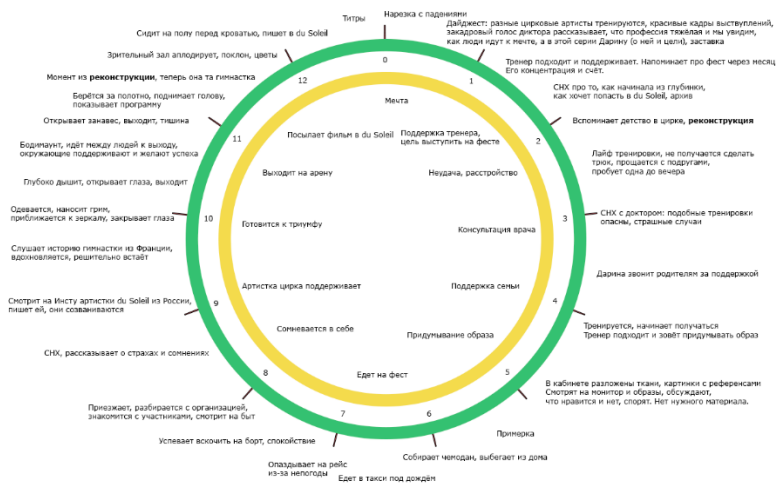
Титры

Нарезка с падениями

0

Дайджест: разные цирковые артисты тренируются, красивые кадры выступлений, закадровый голос диктора рассказывает, что профессия тяжёлая и мы увидим, как люди идут к мечте, а в этой серии Дарину (о ней и цели), заставка

1

Тренер подходит и поддерживает. Напоминает про фест через месяц Его концентрация и счёт.

СНХ про то, как начинала из глубинки, как хочет попасть в du Soleil, архив

Вспоминает детство в цирке, **реконструкция**

2

Лайф тренировки, не получается сделать трюк, прощается с подругами, пробует одна до вечера

3

СНХ с доктором: подобные тренировки опасны, страшные случаи

Дарина звонит родителям за поддержкой

4

Тренируется, начинает получаться Тренер подходит и зовёт придумывать образ

5

В кабинете разложены ткани, картинки с референсами Смотрят на монитор и образы, обсуждают, что нравится и нет, спорят. Нет нужного материала.

6

Примерка

Собирает чемодан, выбегает из дома

Едет в такси под дождём

7

Опаздывает на рейс из-за непогоды

Успевает вскочить на борт, спокойствие

Приезжает, разбирается с организацией, знакомится с участниками, смотрит на быт

8

СНХ, рассказывает о страхах и сомнениях

9

Смотрит на Инсту артистки du Soleil из России, пишет ей, они созваниваются

Слушает историю гимнастки из Франции, вдохновляется, решительно встаёт

10

Одевается, наносит грим, приближается к зеркалу, закрывает глаза

Глубоко дышит, открывает глаза, выходит

Бодимаунт, идёт между людей к выходу, окружающие поддерживают и желают успеха

11

Открывает занавес, выходит, тишина

Берётся за полотно, поднимает голову, показывает программу

Момент из **реконструкции**, теперь она та гимнастка

12

Зрительный зал аплодирует, поклон, цветы

Сидит на полу перед кроватью, пишет в du Soleil

Мечта

Посылает фильм в du Soleil

Поддержка тренера, цель выступить на фесте

Выходит на арену

Неудача, расстройство

Готовится к триумфу

Консультация врача

Артистка цирка поддерживает

Поддержка семьи

Сомневается в себе

Придумывание образа

Едет на фест